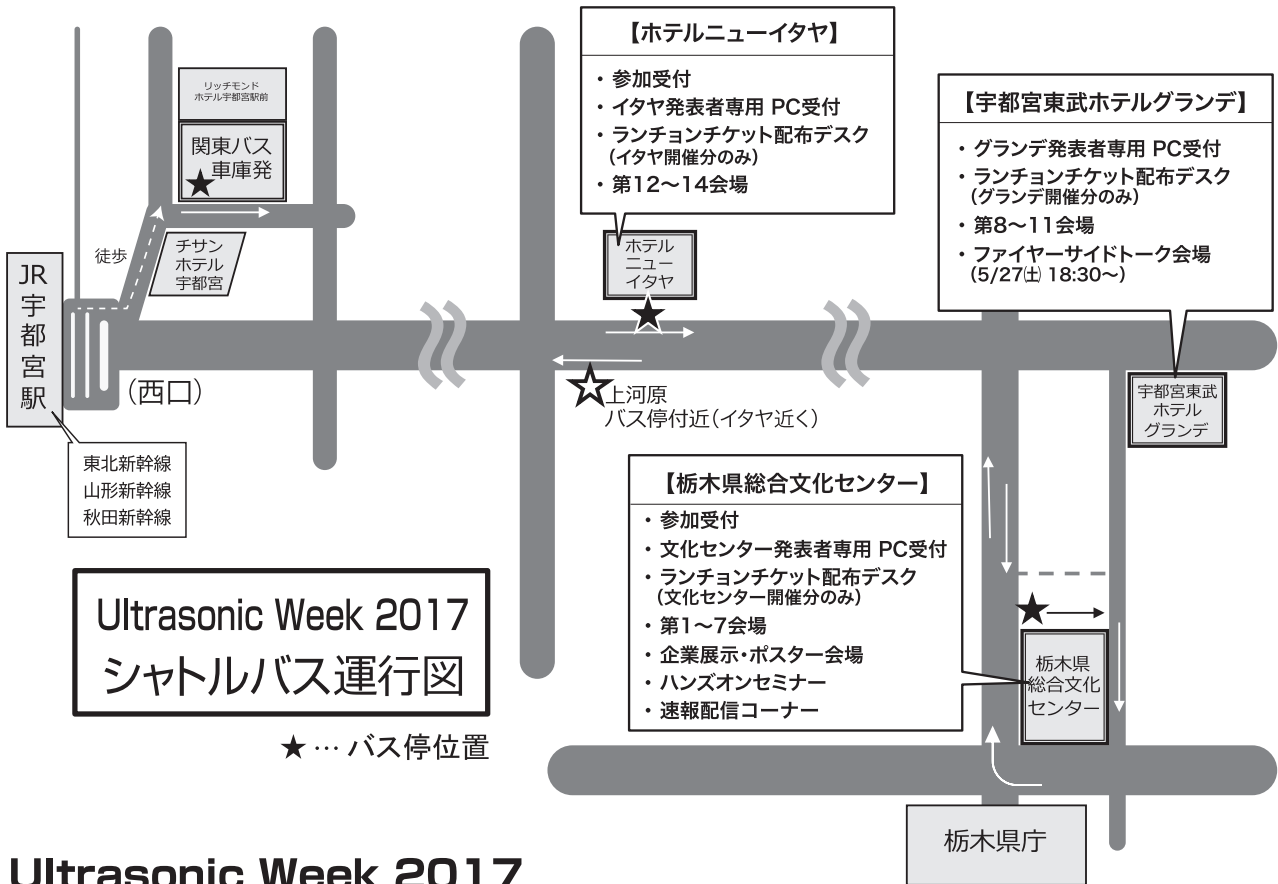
リッチモンド
ホテル宇都宮駅前

関東バス
車庫発

徒歩

チサン
ホテル
宇都宮

JR
宇
都
宮
駅

(西口)

東北新幹線
山形新幹線
秋田新幹線

【ホテルニューイタヤ】
・参加受付
・イタヤ発表者専用 PC受付
・ランチョンチケット配布デスク
(イタヤ開催分のみ)
・第12～14会場

ホテル
ニュー
イタヤ

上河原
バス停付近(イタヤ近く)

【宇都宮東武ホテルグランデ】
・グランデ発表者専用 PC受付
・ランチョンチケット配布デスク
(グランデ開催分のみ)
・第8～11会場
・ファイヤーサイドトーク会場
(5/27(土) 18:30～)

宇都宮東武
ホテル
グランデ

【栃木県総合文化センター】
・参加受付
・文化センター発表者専用 PC受付
・ランチョンチケット配布デスク
(文化センター開催分のみ)
・第1～7会場
・企業展示・ポスター会場
・ハンズオンセミナー
・速報配信コーナー

栃木県
総合文化
センター

Ultrasonic Week 2017
シャトルバス運行図

★… バス停位置

栃木県庁

Ultrasonic Week 2017